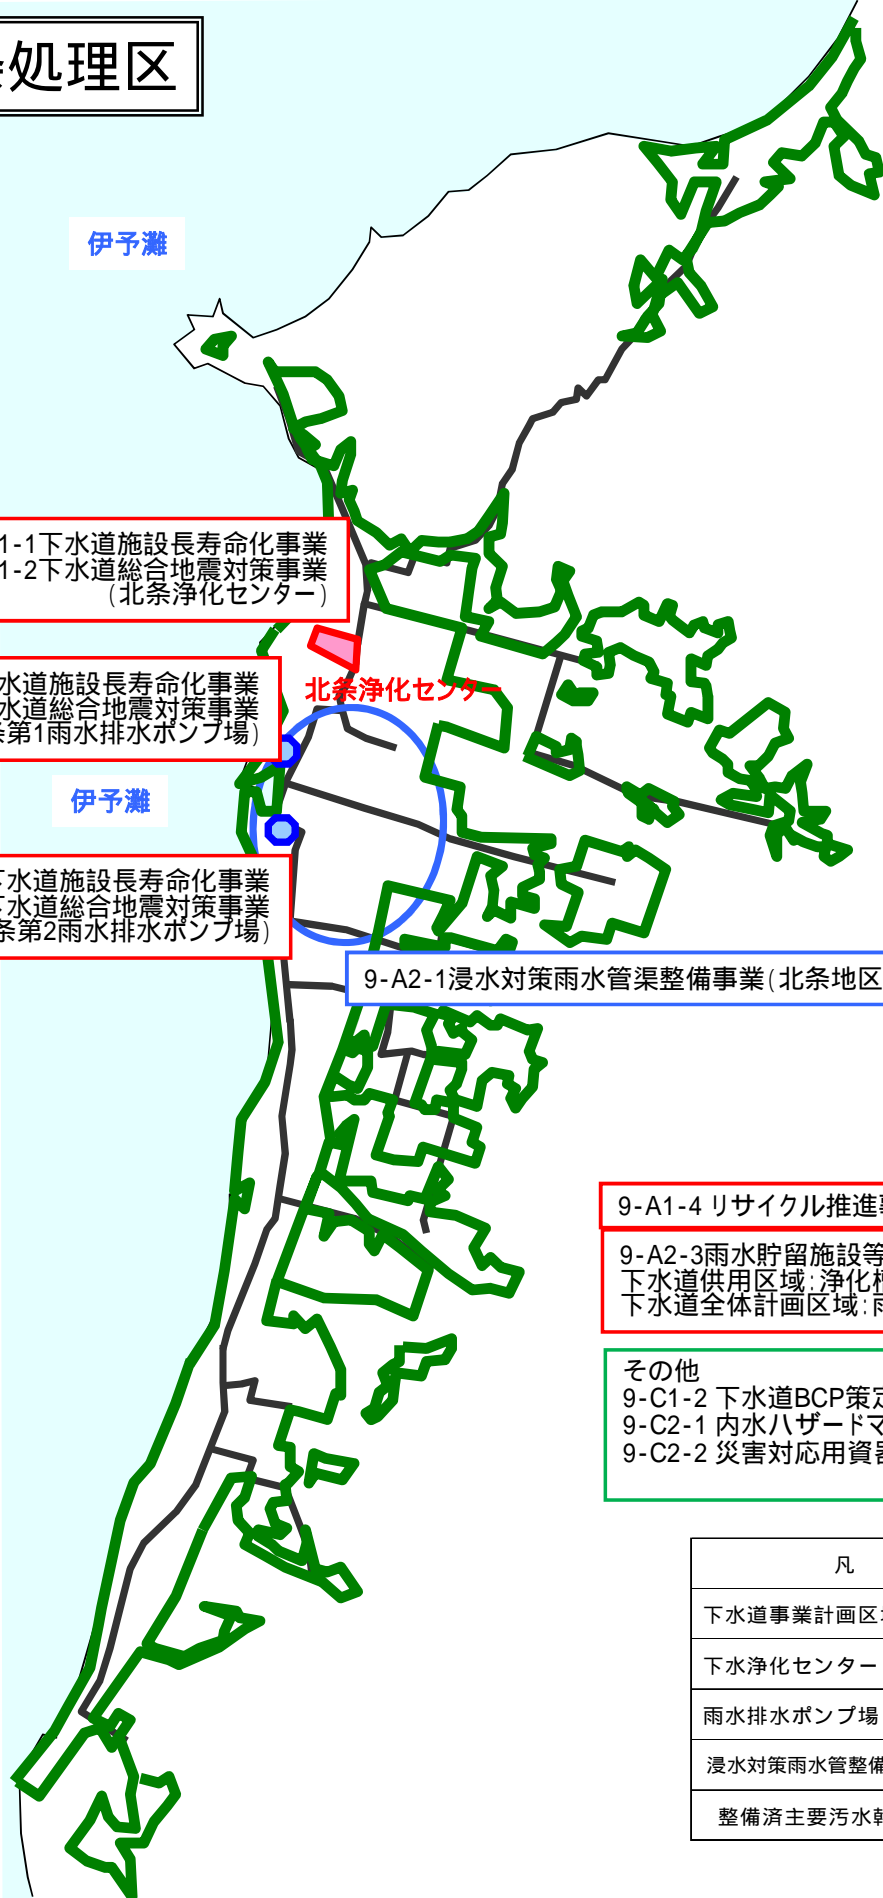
処理区

伊予灘

1-1下水道施設長寿命化事業
1-2下水道総合地震対策事業
(北条浄化センター)

北条浄化センター

水道施設長寿命化事業
水道総合地震対策事業
条第1雨水排水ポンプ場)

伊予灘

下水道施設長寿命化事業
下水道総合地震対策事業
条第2雨水排水ポンプ場)

9-A2-1浸水対策雨水管渠整備事業(北条地区

9-A1-4 リサイクル推進

9-A2-3雨水貯留施設等
下水道供用区域:浄化
下水道全体計画区域:

その他
9-C1-2 下水道BCP策
9-C2-1 内水ハザード
9-C2-2 災害対応用資

| 凡 |
|---|
| 下水道事業計画区 |
| 下水浄化センター |
| 雨水排水ポンプ場 |
| 浸水対策雨水管整備 |
| 整備済主要汚水幹 |